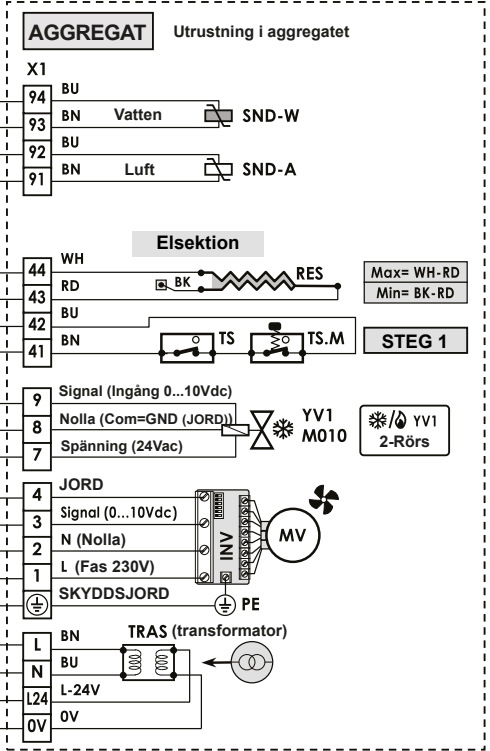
AGGREGAT
Utrustning i aggregatet

X1

94 BU
93 BN Vatten SND-W
92 BU
91 BN Luft SND-A

Elsektion

44 WH
43 RD BK RES
42 BU
41 BN TS TS.M

Max= WH-RD
Min= BK-RD

STEG 1

9 Signal (Ingång 0...10Vdc)
8 Nolla (Com=GND (JORD))
7 Spänning (24Vac)

YV1
M010

YV1
2-Rörs

4 JORD
3 Signal (0...10Vdc)
2 N (Nolla)
1 L (Fas 230V)
SKYDDSJORD

INV
MV
PE

L BN
N BU
L24 L-24V
0V 0V

TRAS (transformator)